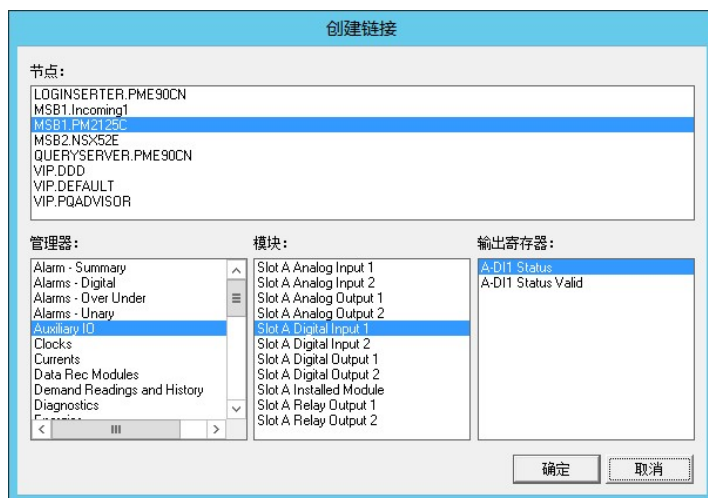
创建链接

节点:

LOGINSERTER.PME90CN
MSB1.Incoming1
MSB1.PM2125C
MSB2.NSX52E
QUERYSERVER.PME90CN
VIP.DDD
VIP.DEFAULT
VIP.PQADVISOR

管理器:

Alarm - Summary
Alarms - Digital
Alarms - Over Under
Alarms - Unary
Auxiliary IO
Clocks
Currents
Data Rec Modules
Demand Readings and History
Diagnostics
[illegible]

模块:

Slot A Analog Input 1
Slot A Analog Input 2
Slot A Analog Output 1
Slot A Analog Output 2
Slot A Digital Input 1
Slot A Digital Input 2
Slot A Digital Output 1
Slot A Digital Output 2
Slot A Installed Module
Slot A Relay Output 1
Slot A Relay Output 2

输出寄存器:

A-DI1 Status
A-DI1 Status Valid

确定 取消